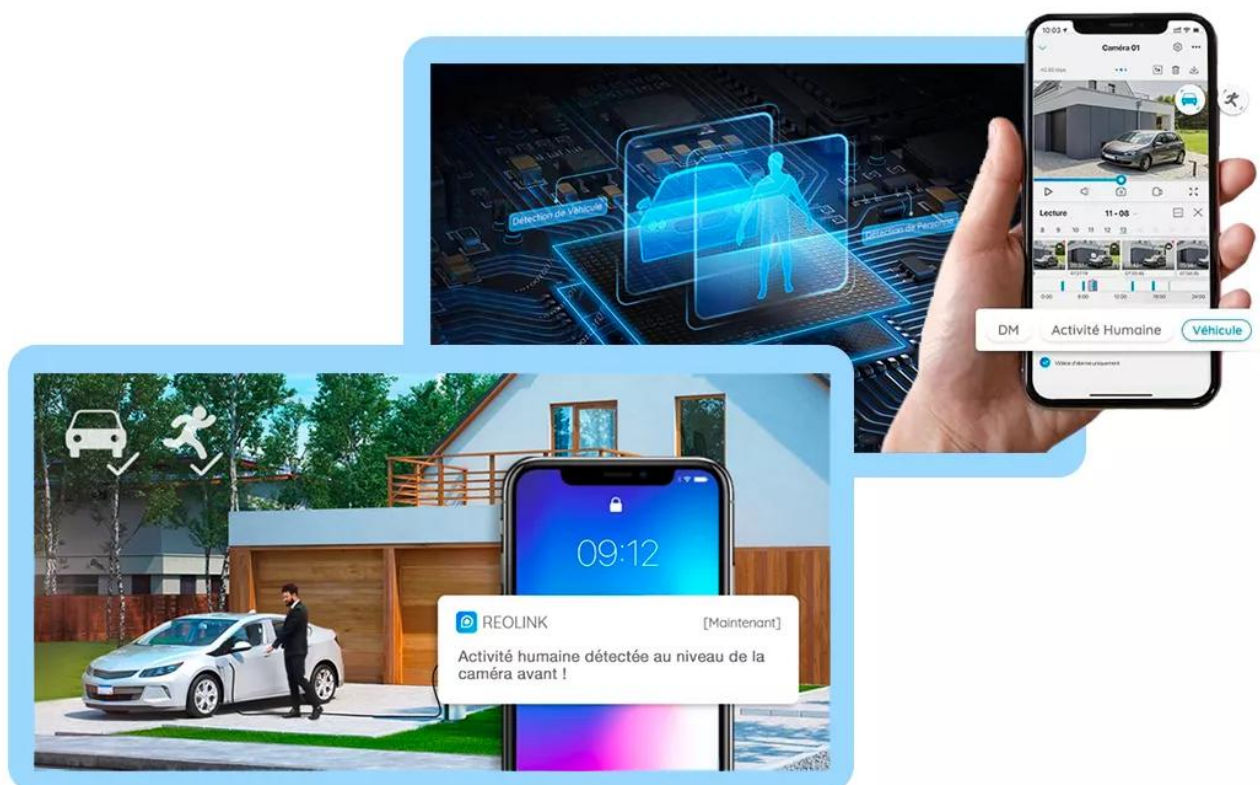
Détection de Véhicule

Détection de Personne

10:03

Caméra 01

Lecture

11 - 08

8 9 10 11 12 13

0:00 6:00 12:00 18:00 24:00

DM

Activité Humaine

Véhicule

Vidéo d'alarme uniquement

09:12

REOLINK

[Maintenant]

Activité humaine détectée au niveau de la caméra avant !